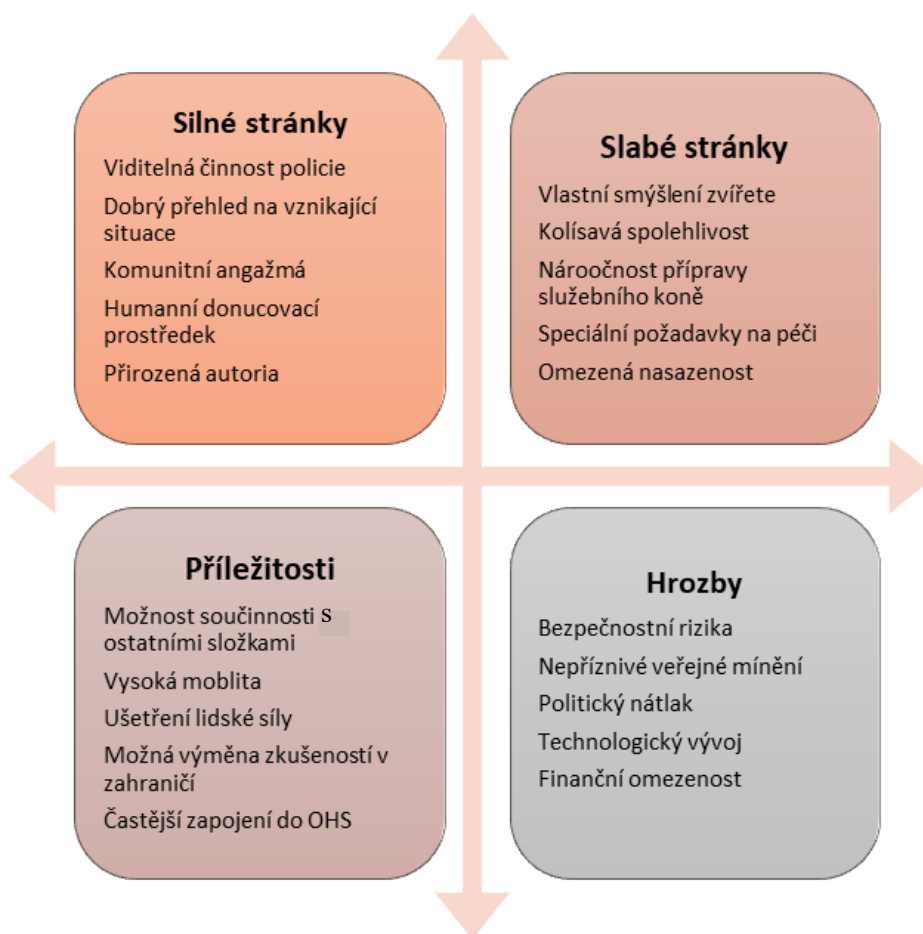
Silné stránky

Viditelná činnost policie

Dobrý přehled na vznikající situace

Komunitní angažmá

Humanní donucovací prostředek

Přirozená autoria

Slabé stránky

Vlastní smýšlení zvířete

Kolísavá spolehlivost

Náročnost přípravy služebního koně

Speciální požadavky na péči

Omezená nasazenost

Příležitosti

Možnost součinnosti s ostatními složkami

Vysoká moblita

Ušetření lidské síly

Možná výměna zkušeností v zahraničí

Častější zapojení do OHS

Hrozby

Bezpečnostní rizika

Nepříznivé veřejné mínění

Politický nátlak

Technologický vývoj

Finanční omezenost